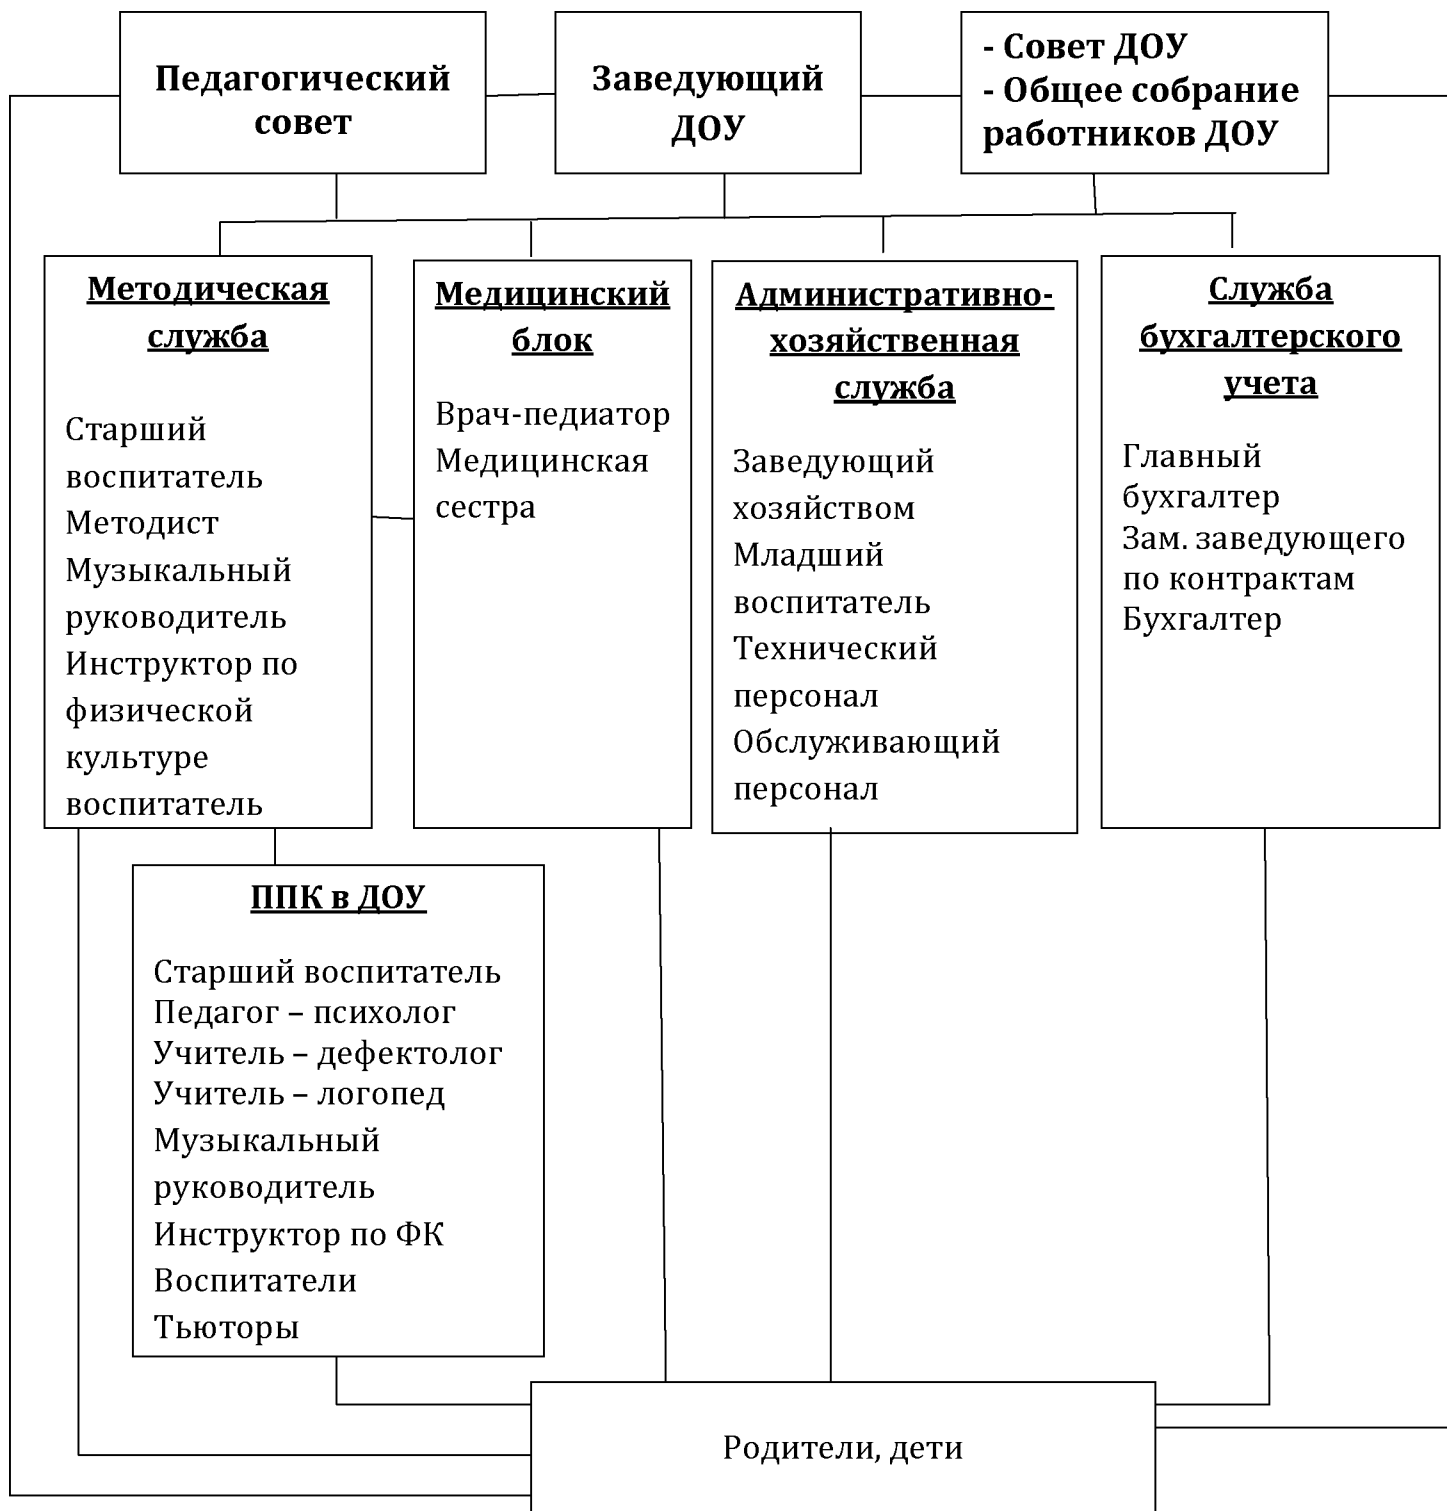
Педагогический совет

Заведующий ДОУ

- Совет ДОУ
- Общее собрание работников ДОУ

Методическая служба

Старший воспитатель
Методист
Музыкальный руководитель
Инструктор по физической культуре
воспитатель

Медицинский блок

Врач-педиатор
Медицинская сестра

Административно-хозяйственная служба

Заведующий хозяйством
Младший воспитатель
Технический персонал
Обслуживающий персонал

Служба бухгалтерского учета

Главный бухгалтер
Зам. заведующего по контрактам
Бухгалтер

ППК в ДОУ

Старший воспитатель
Педагог – психолог
Учитель – дефектолог
Учитель – логопед
Музыкальный руководитель
Инструктор по ФК
Воспитатели
Тьюторы

Родители, дети